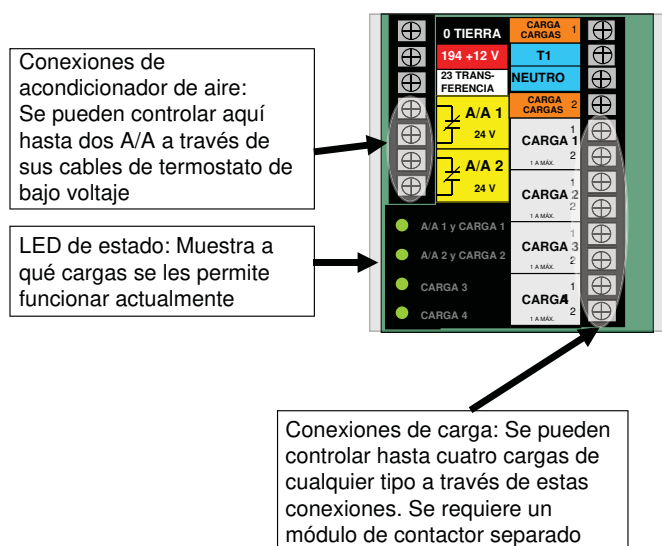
Conexiones de acondicionador de aire: Se pueden controlar aquí hasta dos A/A a través de sus cables de termostato de bajo voltaje

LED de estado: Muestra a qué cargas se les permite funcionar actualmente

0 TIERRA
194 +12 V
23 TRANSFERENCIA
A/A 1
24 V
A/A 2
24 V
A/A 1 y CARGA 1
A/A 2 y CARGA 2
CARGA 3
CARGA 4

CARGA CARGAS 1
T1
NEUTRO
CARGA CARGAS 2
CARGA 1
1
2
1 A MÁX.
CARGA 2
1
2
1 A MÁX.
CARGA 3
1
2
1 A MÁX.
CARGA 4
1
2
1 A MÁX.

Conexiones de carga: Se pueden controlar hasta cuatro cargas de cualquier tipo a través de estas conexiones. Se requiere un módulo de contactor separado